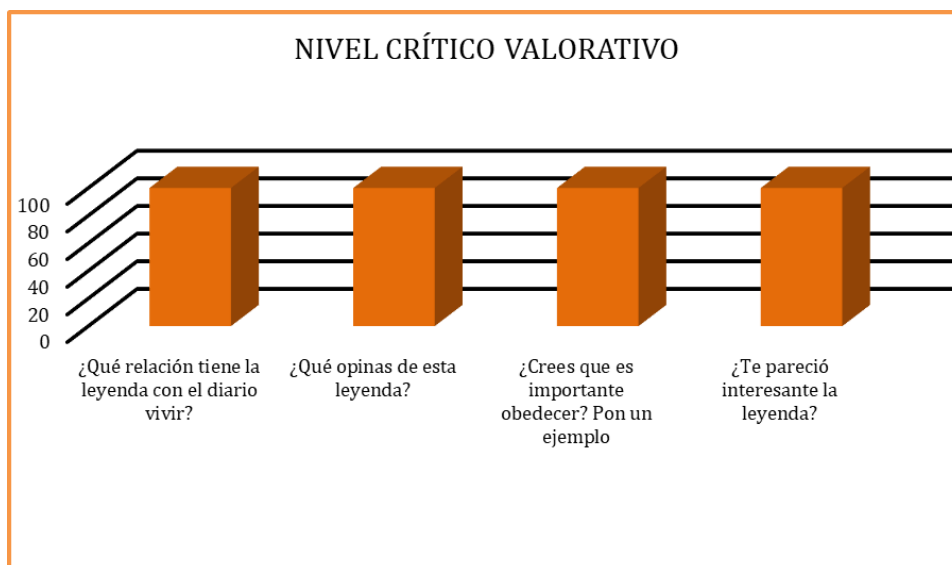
NIVEL CRÍTICO VALORATIVO

100
80
60
40
20
0

¿Qué relación tiene la leyenda con el diario vivir?

¿Qué opinas de esta leyenda?

¿Crees que es importante obedecer? Pon un ejemplo

¿Te pareció interesante la leyenda?